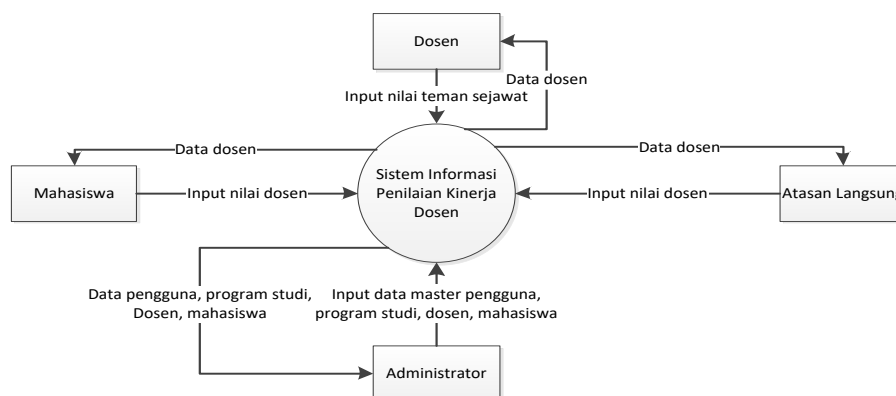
Dosen

Data dosen

Input nilai teman sejawat

Data dosen

Data dosen

Mahasiswa

Input nilai dosen

Sistem Informasi Penilaian Kinerja Dosen

Input nilai dosen

Atasan Langsung

Data pengguna, program studi, Dosen, mahasiswa

Input data master pengguna, program studi, dosen, mahasiswa

Administrator